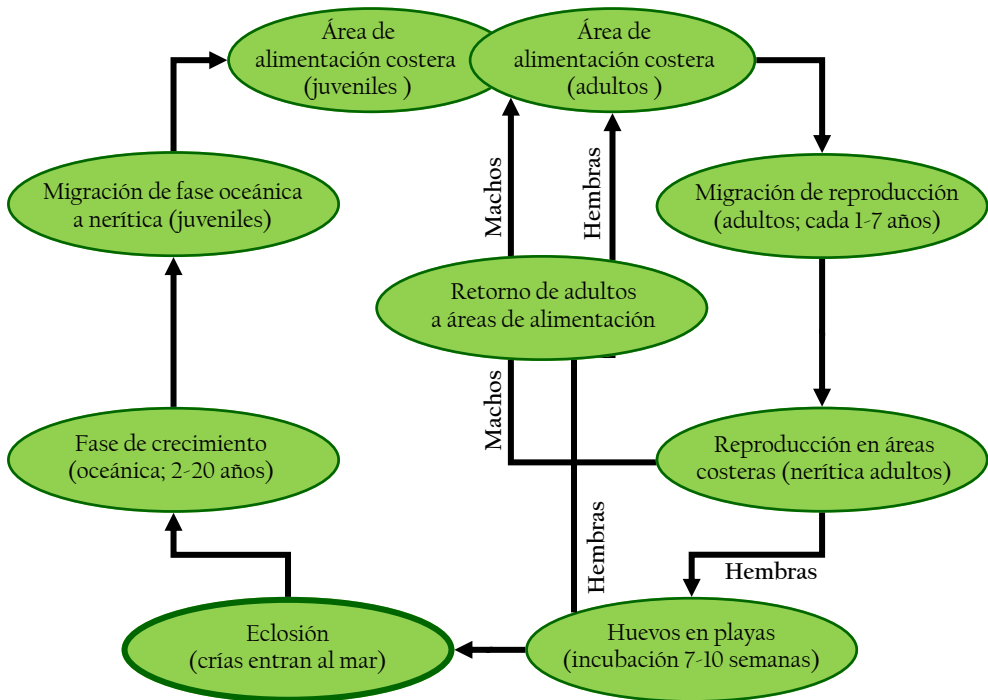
Área de alimentación costera (juveniles )

Área de alimentación costera (adultos )

Migración de fase oceánica a nerítica (juveniles)

Machos

Hembras

Migración de reproducción (adultos; cada 1-7 años)

Retorno de adultos a áreas de alimentación

Machos

Reproducción en áreas costeras (nerítica adultos)

Fase de crecimiento (oceánica; 2-20 años)

Hembras

Hembras

Eclosión (crías entran al mar)

Huevos en playas (incubación 7-10 semanas)